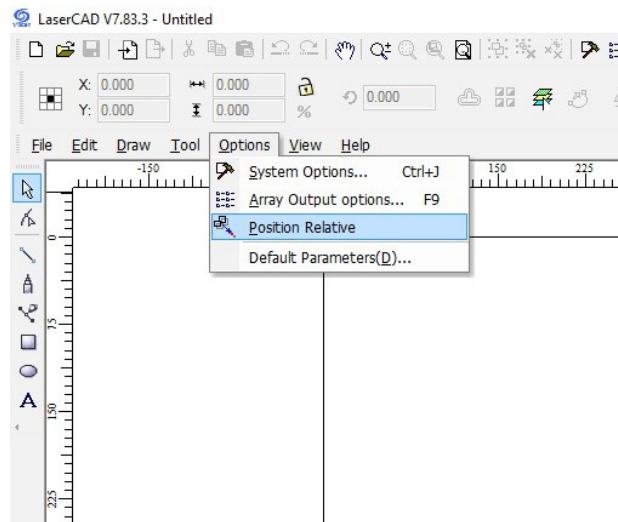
LaserCAD V7.83.3 - Untitled

X: 0.000
Y: 0.000
0.000
0.000
%
0.000

File Edit Draw Tool Options View Help

-150
150
225

System Options... Ctrl+J
Array Output options... F9
Position Relative
Default Parameters(D)...

0
75
150
225
A